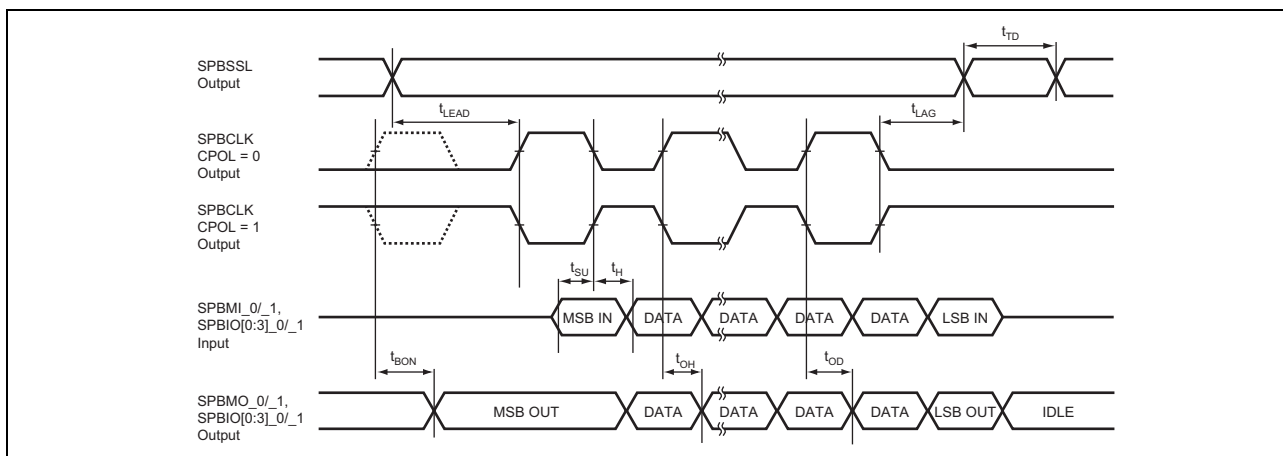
SPBSSL
Output

$t_{TD}$

$t_{LEAD}$

$t_{LAG}$

SPBCLK
CPOL = 0
Output

SPBCLK
CPOL = 1
Output

$t_{SU}$ $t_{H}$

SPBMI_0/_1,
SPBIO[0:3]_0/_1
Input

MSB IN DATA DATA DATA DATA LSB IN

$t_{BON}$

$t_{OH}$

$t_{OD}$

SPBMO_0/_1,
SPBIO[0:3]_0/_1
Output

MSB OUT DATA DATA DATA DATA LSB OUT IDLE